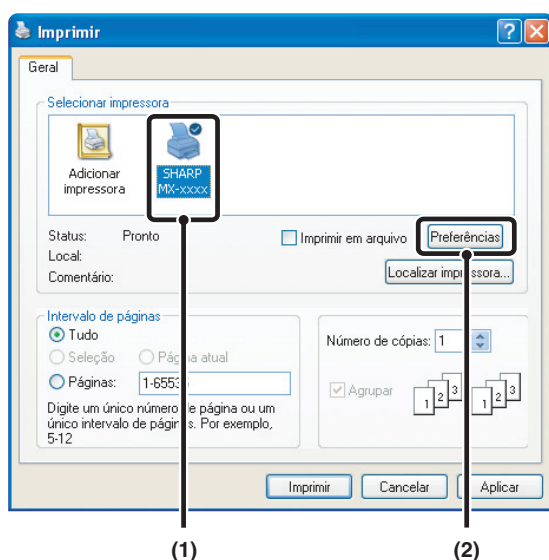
Imprimir

?

X

Geral

Selecionar impressora

Adicionar impressora

SHARP MX-xxxx

Status: Pronto

Local:

Comentário:

Imprimir em arquivo

Preferências

Localizar impr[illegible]ssora...

Intervalo de páginas

Tudo

Seleção

Pá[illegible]ina atual

Páginas: 1-6553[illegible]

Digite um único número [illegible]e página ou um único intervalo de págin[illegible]s. Por exemplo, 5-12

Número de cópias: 1

Agrupar

1 2 3

1 2 3

Imprimir

Cancelar

Aplicar

(1)

(2)